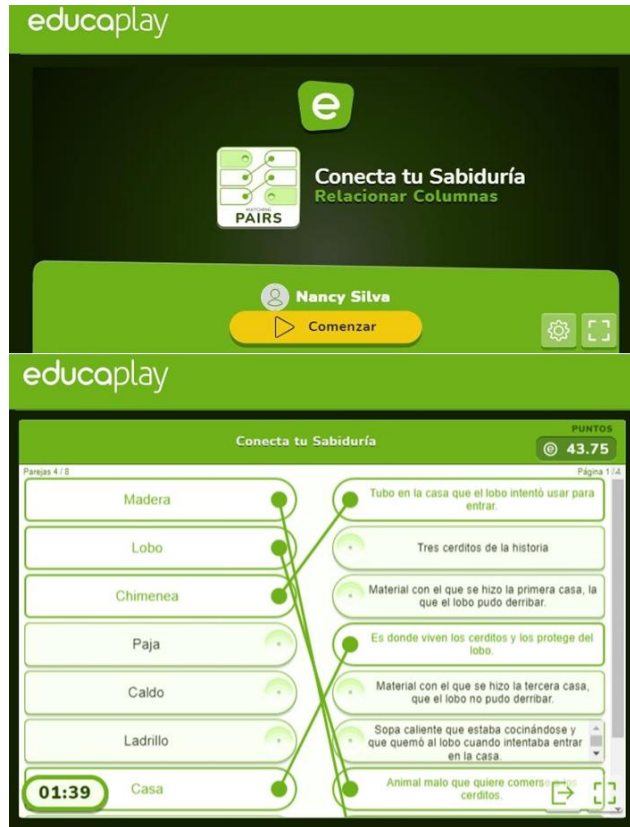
educaplay

e

MATCHING PAIRS

Conecta tu Sabiduría
Relacionar Columnas

Nancy Silva

Comenzar

educaplay

Conecta tu Sabiduría

PUNTOS
43.75

Parejas 4 / 8

Página 1 / 4

Madera

Lobo

Chimenea

Paja

Caldo

Ladrillo

Casa

Tubo en la casa que el lobo intentó usar para entrar.

Tres cerditos de la historia

Material con el que se hizo la primera casa, la que el lobo pudo derribar.

Es donde viven los cerditos y los protege del lobo.

Material con el que se hizo la tercera casa, que el lobo no pudo derribar.

Sopa caliente que estaba cocinándose y que quemó al lobo cuando intentaba entrar en la casa.

Animal malo que quiere comerse a los cerditos.

01:39